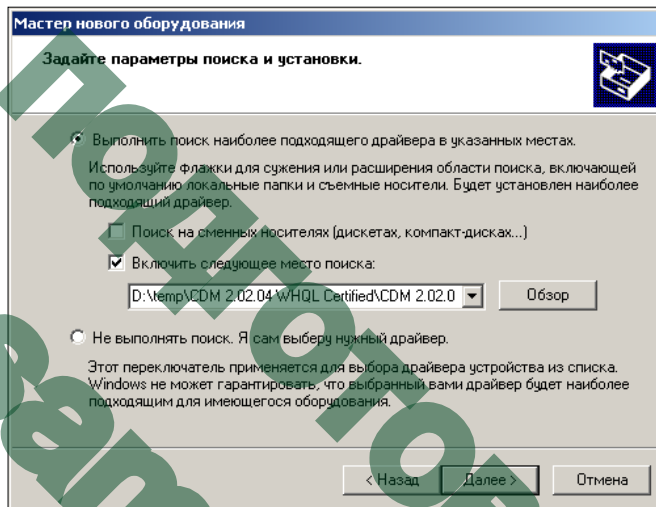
Мастер нового оборудования

Задайте параметры поиска и установки.

Выполнить поиск наиболее подходящего драйвера в указанных местах.

Используйте флажки для сужения или расширения области поиска, включающей по умолчанию локальные папки и съемные носители. Будет установлен наиболее подходящий драйвер.

Поиск на сменных носителях (дискетах, компакт-дисках...)

Включить следующее место поиска:

D:\temp\CDM 2.02.04 WHQL Certified\CDM 2.02.0

Обзор

Не выполнять поиск. Я сам выберу нужный драйвер.

Этот переключатель применяется для выбора драйвера устройства из списка. Windows не может гарантировать, что выбранный вами драйвер будет наиболее подходящим для имеющегося оборудования.

< Назад

Далее >

Отмена